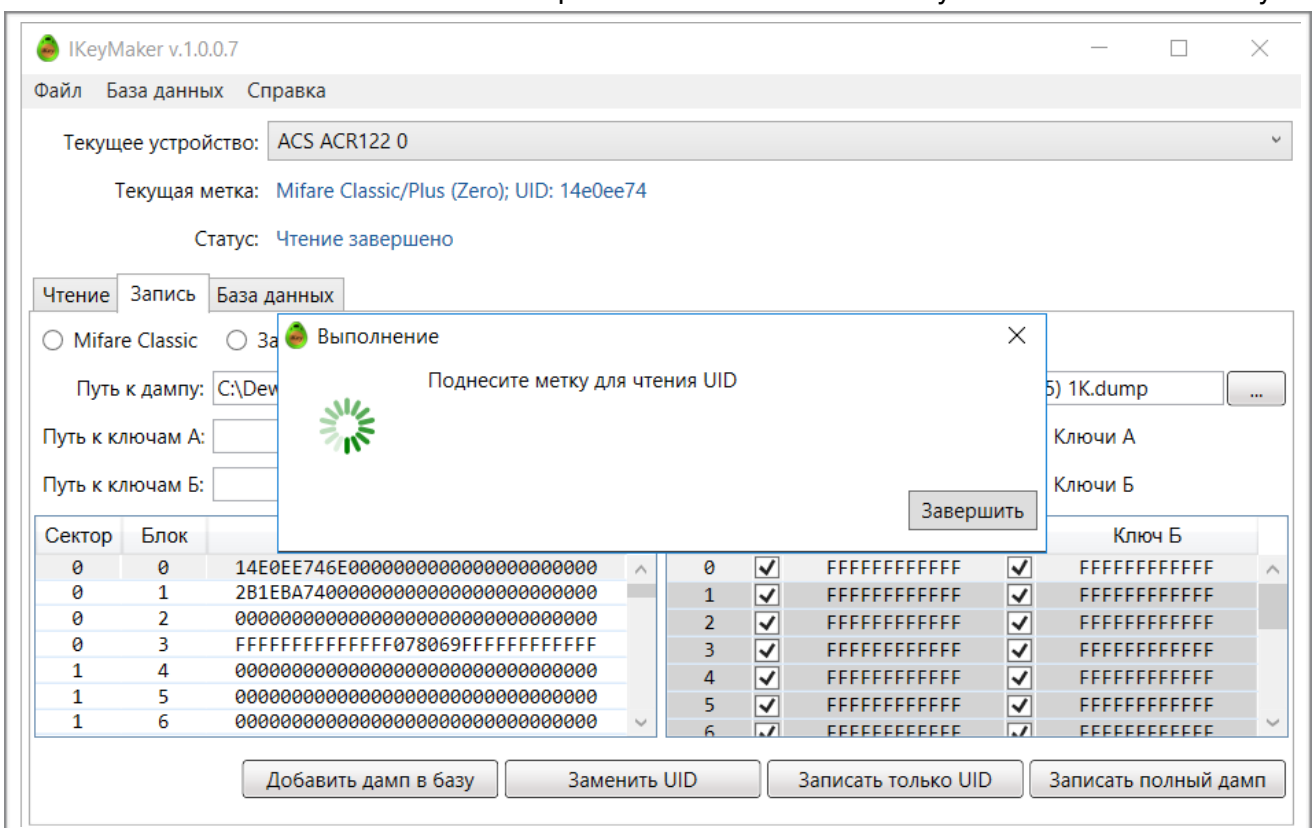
IKeyMaker v.1.0.0.7

Файл База данных Справка

Текущее устройство: ACS ACR122 0

Текущая метка: Mifare Classic/Plus (Zero); UID: 14e0ee74

Статус: Чтение завершено

Чтение Запись База данных

Mifare Classic За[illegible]

Путь к дампу: C:\Dev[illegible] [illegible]5) 1K.dump ...

Путь к ключам А: Ключи А

Путь к ключам Б: Ключи Б

Выполнение

Поднесите метку для чтения UID

Завершить

| Сектор | Блок | |
|---|---|---|
| 0 | 0 | 14E0EE746E0000000000000000000000 |
| 0 | 1 | 2B1EBA74000000000000000000000000 |
| 0 | 2 | 00000000000000000000000000000000 |
| 0 | 3 | FFFFFFFFFFFFFF078069FFFFFFFFFFFF |
| 1 | 4 | 00000000000000000000000000000000 |
| 1 | 5 | 00000000000000000000000000000000 |
| 1 | 6 | 00000000000000000000000000000000 |

| | | | | Ключ Б |
|---|---|---|---|---|
| 0 | ✓ | FFFFFFFFFFFF | ✓ | FFFFFFFFFFFF |
| 1 | ✓ | FFFFFFFFFFFF | ✓ | FFFFFFFFFFFF |
| 2 | ✓ | FFFFFFFFFFFF | ✓ | FFFFFFFFFFFF |
| 3 | ✓ | FFFFFFFFFFFF | ✓ | FFFFFFFFFFFF |
| 4 | ✓ | FFFFFFFFFFFF | ✓ | FFFFFFFFFFFF |
| 5 | ✓ | FFFFFFFFFFFF | ✓ | FFFFFFFFFFFF |
| 6 | ✓ | FFFFFFFFFFFF | ✓ | FFFFFFFFFFFF |

Добавить дамп в базу Заменить UID Записать только UID Записать полный дамп